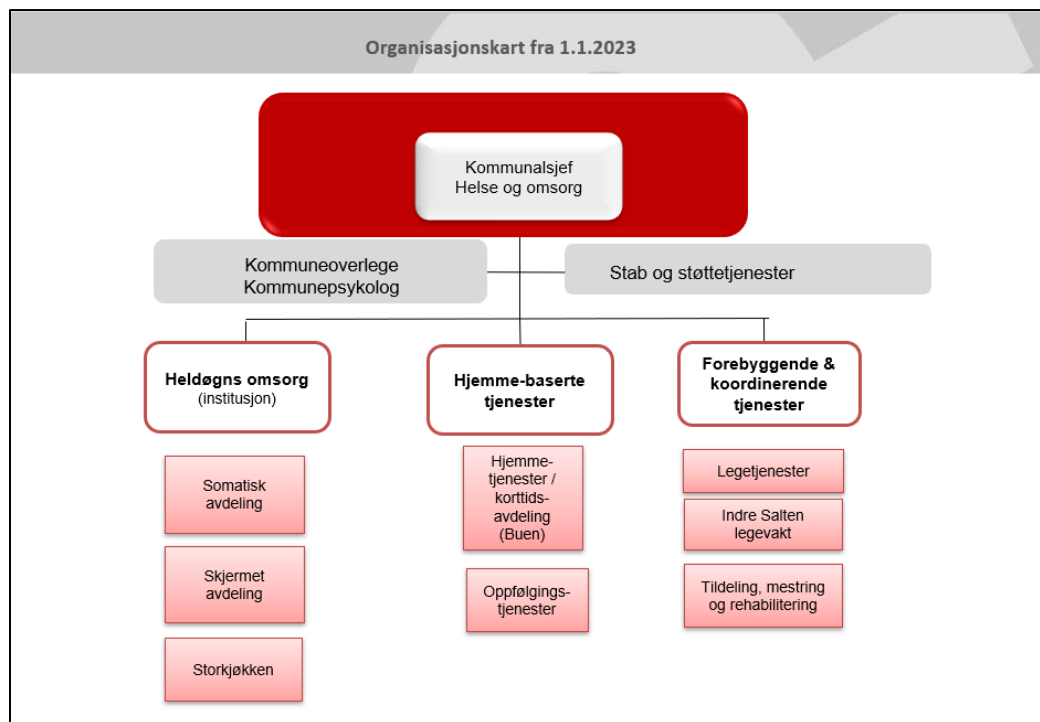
Organisasjonskart fra 1.1.2023

Kommunalsjef
Helse og omsorg

Kommuneoverlege
Kommunepsykolog

Stab og støttetjenester

**Heldøgns omsorg**
(institusjon)

**Hjemme-baserte tjenester**

**Forebyggende & koordinerende tjenester**

Somatisk avdeling

Skjermet avdeling

Storkjøkken

Hjemme-tjenester / korttids-avdeling (Buen)

Oppfølgings-tjenester

Legetjenester

Indre Salten legevakt

Tildeling, mestring og rehabilitering